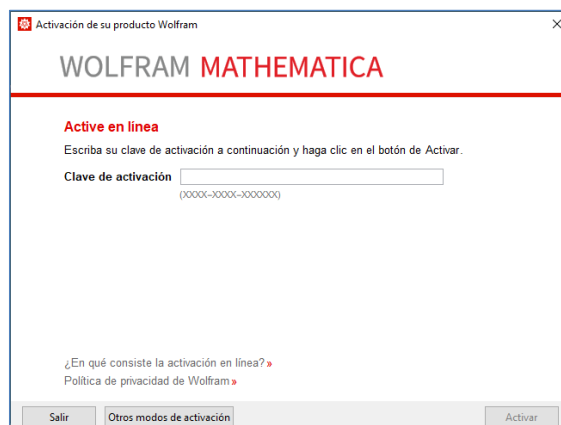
Activación de su producto Wolfram

WOLFRAM MATHEMATICA

Active en línea

Escriba su clave de activación a continuación y haga clic en el botón de Activar.

Clave de activación
(XXXX-XXXX-XXXXXX)

¿En qué consiste la activación en línea? »
Política de privacidad de Wolfram »

Salir
Otros modos de activación
Activar